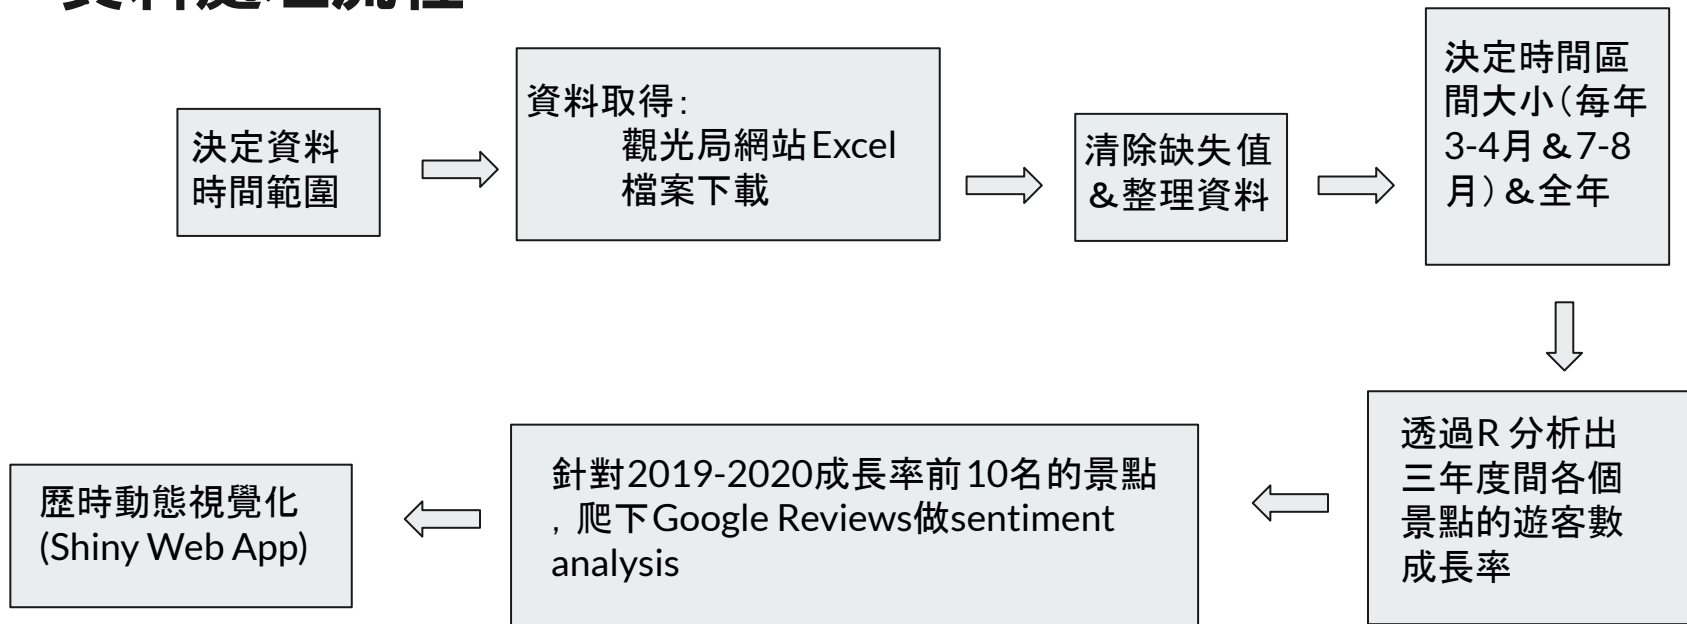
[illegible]

決定資料時間範圍

資料取得:
觀光局網站Excel檔案下載

清除缺失值&整理資料

決定時間區間大小(每年3-4月&7-8月)&全年

透過R 分析出三年度間各個景點的遊客數成長率

針對2019-2020成長率前10名的景點,爬下Google Reviews做sentiment analysis

歷時動態視覺化 (Shiny Web App)